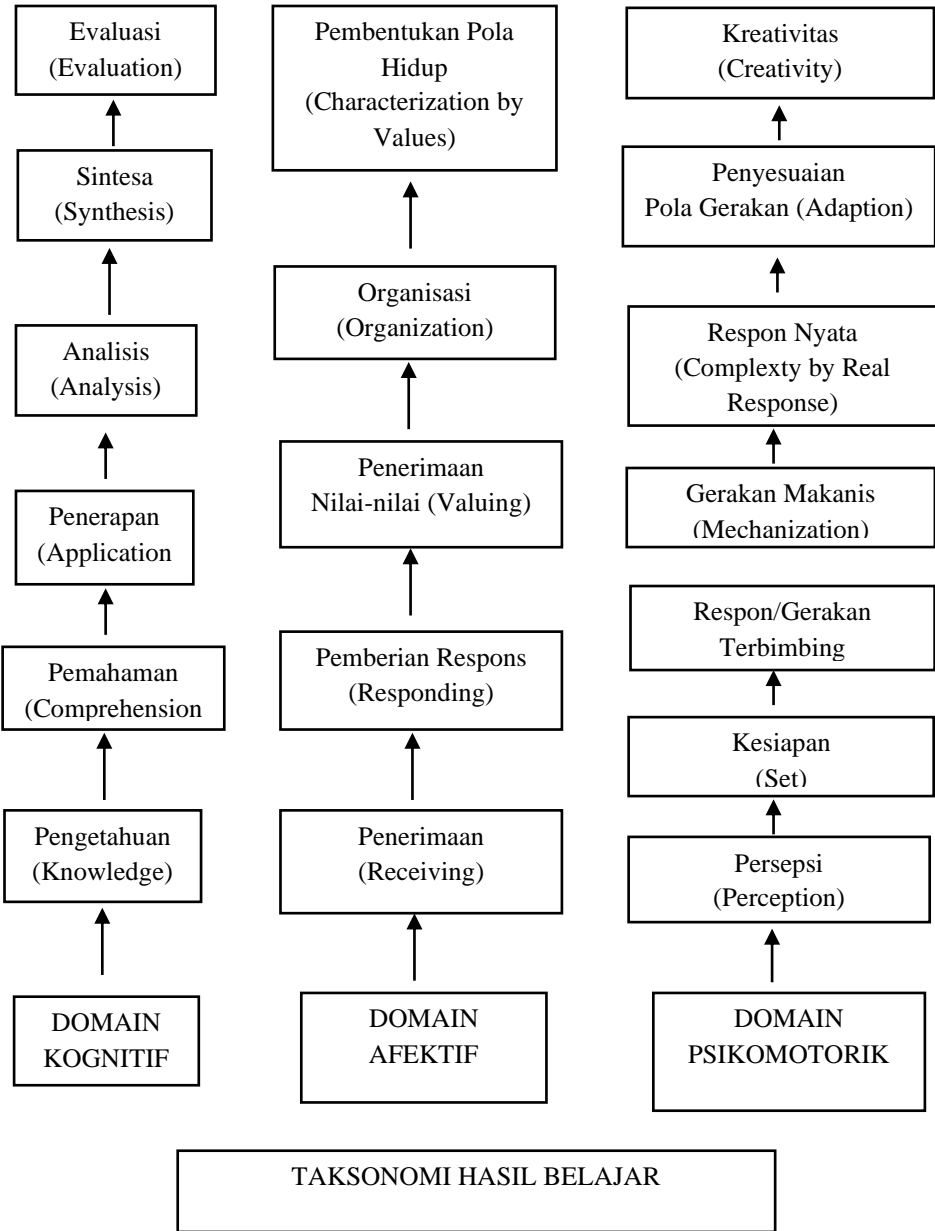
Evaluasi (Evaluation)

Sintesa (Synthesis)

Analisis (Analysis)

Penerapan (Application

Pemahaman (Comprehension

Pengetahuan (Knowledge)

DOMAIN KOGNITIF

Pembentukan Pola Hidup (Characterization by Values)

Organisasi (Organization)

Penerimaan Nilai-nilai (Valuing)

Pemberian Respons (Responding)

Penerimaan (Receiving)

DOMAIN AFEKTIF

Kreativitas (Creativity)

Penyesuaian Pola Gerakan (Adaption)

Respon Nyata (Complexty by Real Response)

Gerakan Makanis (Mechanization)

Respon/Gerakan Terbimbing

Kesiapan (Set)

Persepsi (Perception)

DOMAIN PSIKOMOTORIK

TAKSONOMI HASIL BELAJAR